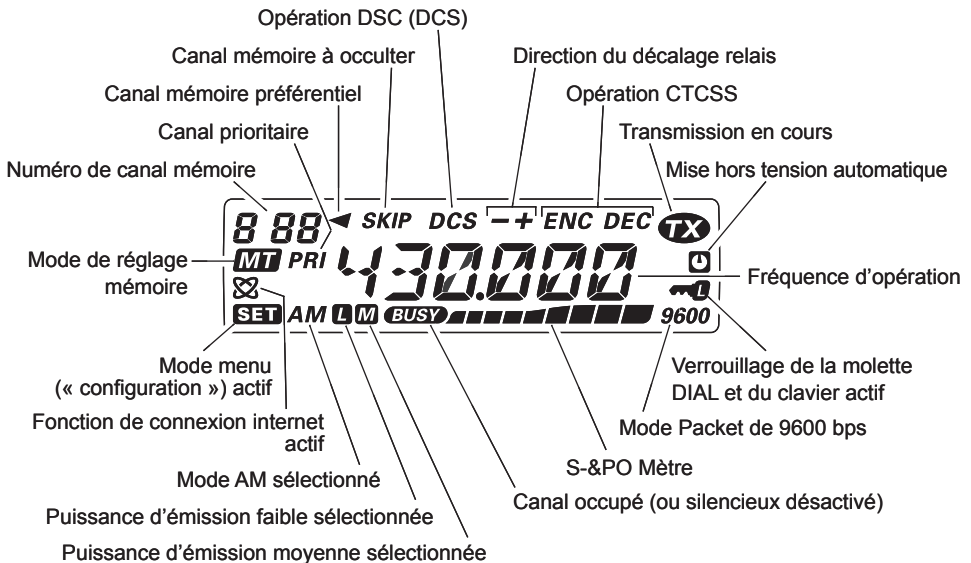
Opération DSC (DCS)

Canal mémoire à occulter

Direction du décalage relais

Canal mémoire préférentiel

Opération CTCSS

Canal prioritaire

Transmission en cours

Numéro de canal mémoire

Mise hors tension automatique

8 88 ◀ SKIP DCS − + ENC DEC TX

Mode de réglage mémoire

MT PRI 430.000

Fréquence d'opération

SET AM L M BUSY 9600

Mode menu (« configuration ») actif

Verrouillage de la molette DIAL et du clavier actif

Fonction de connexion internet actif

Mode Packet de 9600 bps

Mode AM sélectionné

S-&PO Mètre

Canal occupé (ou silencieux désactivé)

Puissance d'émission faible sélectionnée

Puissance d'émission moyenne sélectionnée